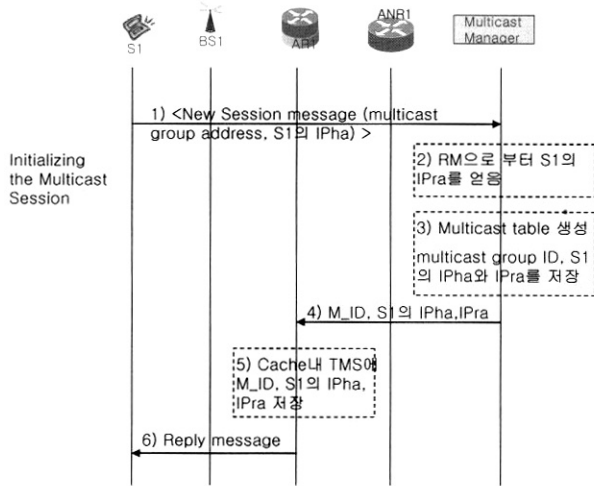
S1

BS1

AR1

ANR1

Multicast Manager

Initializing the Multicast Session

1) <New Session message (multicast group address, S1의 IPha) >

2) RM으로 부터 S1의 IPra를 얻음

3) Multicast table 생성

multicast group ID, S1의 IPha와 IPra를 저장

4) M_ID, S1 의 IPha,IPra

5) Cache내 TMS에 M_ID, S1의 IPha, IPra 저장

6) Reply message